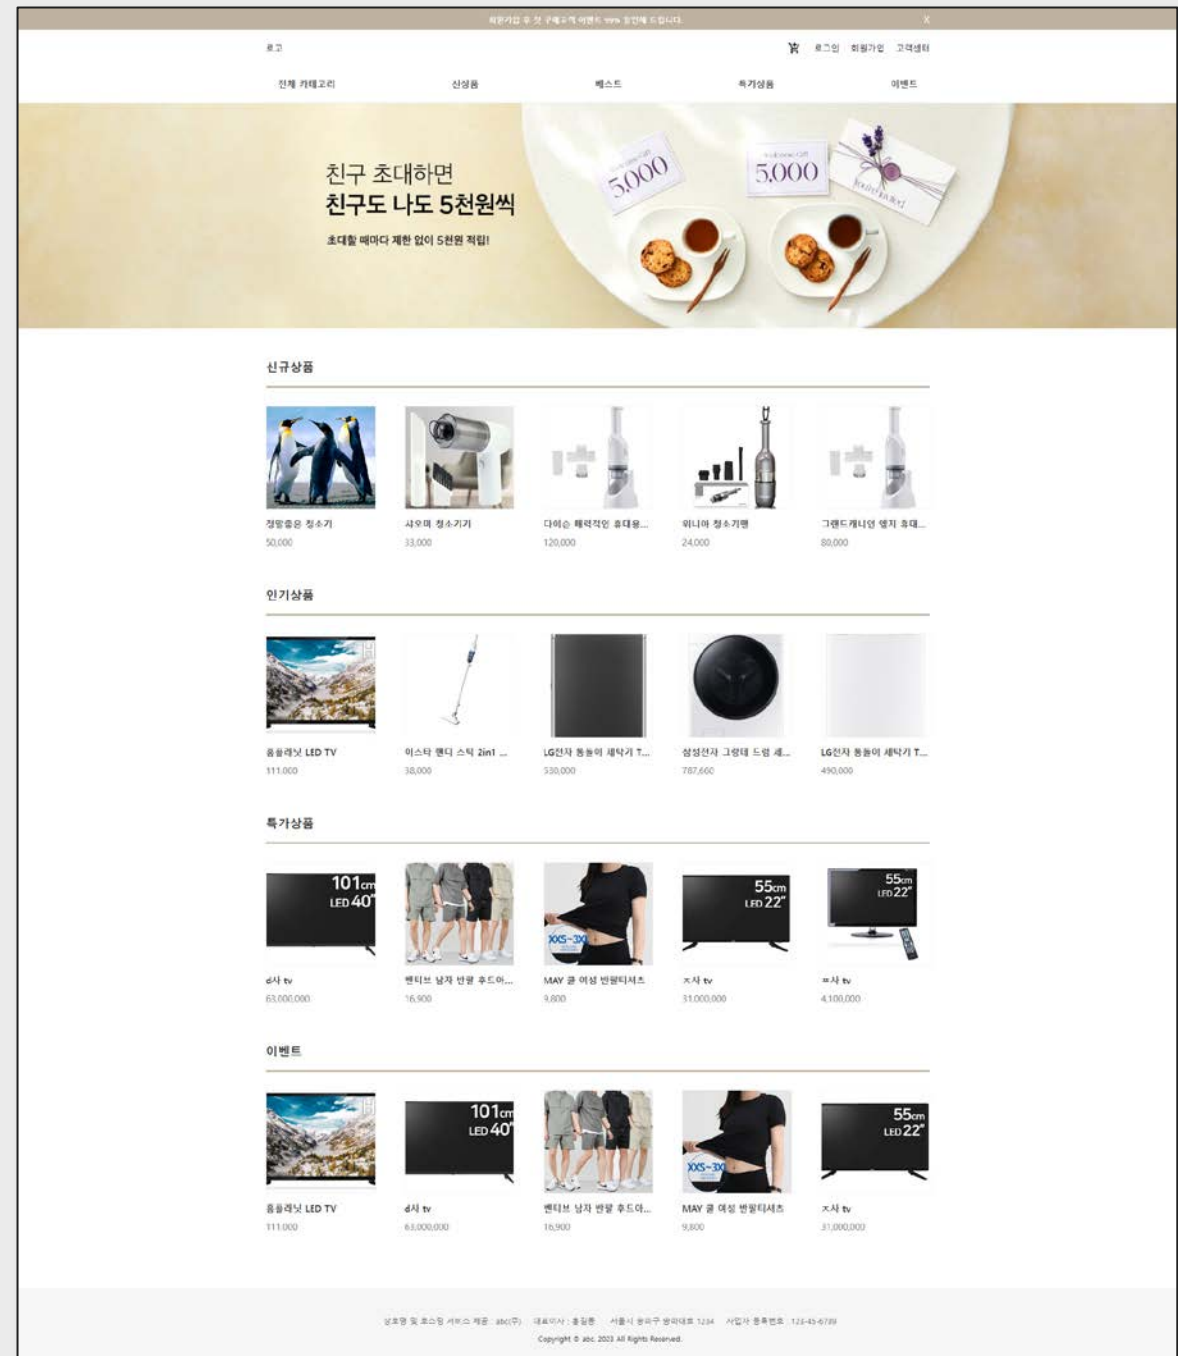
회원가입 후 첫 구매주역 이벤트 10% 할인해 드립니다.

X

로고

로그인 회원가입 고객센터

전체 카테고리 신상품 베스트 특가상품 이벤트

친구 초대하면
친구도 나도 5천원씩

초대할 때마다 제한 없이 5천원 적립!

5,000 5,000

신규상품

정말좋은 청소기
50,000

샤오미 청소기기
33,000

다이슨 매력적인 휴대용...
120,000

위니아 청소기펜
24,000

그랜드캐니언 엥지 휴대...
80,000

인기상품

홈플래닛 LED TV
111,000

이스타 핸디 스틱 2in1 ...
38,000

LG전자 통돌이 세탁기 T...
530,000

삼성전자 그랑데 드럼 세...
787,660

LG전자 통돌이 세탁기 T...
490,000

특가상품

101cm LED 40"

d사 tv
63,000,000

벤티브 남자 반팔 후드아...
16,900

MAY 쿨 여성 반팔티셔츠
9,800

55cm LED 22"

ㅈ사 tv
31,000,000

55cm LED 22"

ㅍ사 tv
4,100,000

이벤트

홈플래닛 LED TV
111,000

101cm LED 40"

d사 tv
63,000,000

벤티브 남자 반팔 후드아...
16,900

MAY 쿨 여성 반팔티셔츠
9,800

55cm LED 22"

ㅈ사 tv
31,000,000

상호명 및 호스팅 서비스 제공 : abc(주) 대표이사 : 홍길동 서울시 동작구 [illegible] 1234 사업자 등록번호 : 123-45-6789

Copyright © abc 2023 All Rights Reserved.